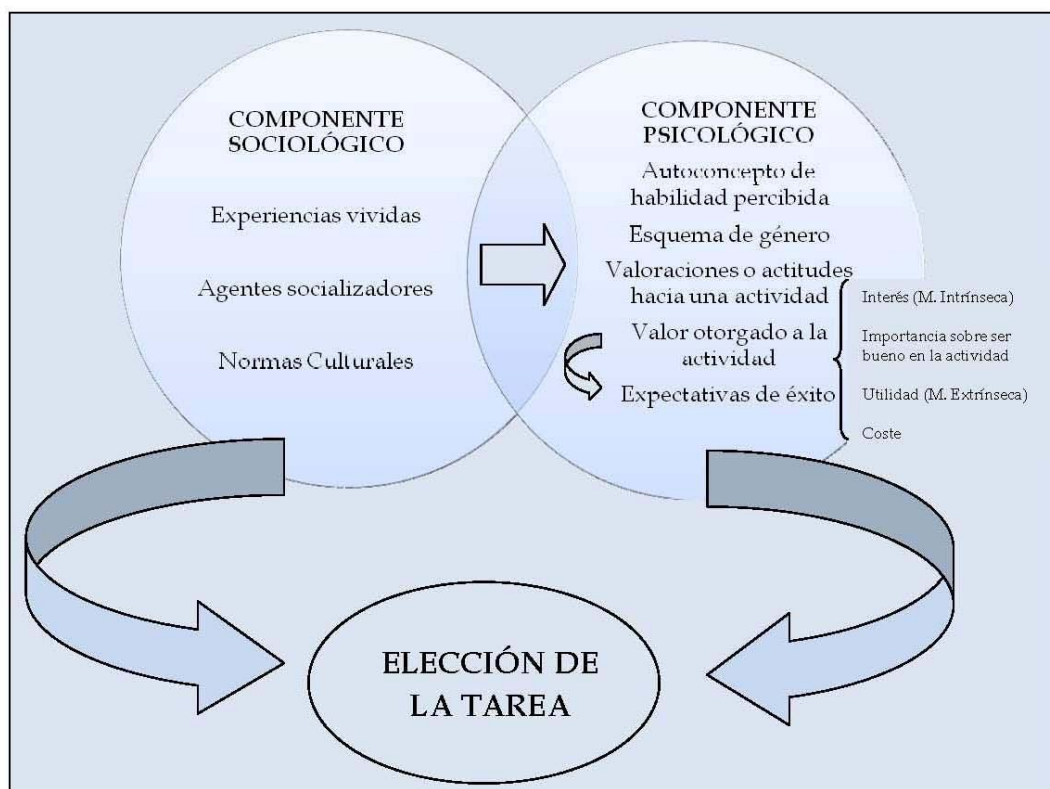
COMPONENTE SOCIOLÓGICO

Experiencias vividas

Agentes socializadores

Normas Culturales

COMPONENTE PSICOLÓGICO

Autoconcepto de habilidad percibida

Esquema de género

Valoraciones o actitudes hacia una actividad

Valor otorgado a la actividad

Expectativas de éxito

Interés (M. Intrínseca)

Importancia sobre ser bueno en la actividad

Utilidad (M. Extrínseca)

Coste

ELECCIÓN DE LA TAREA